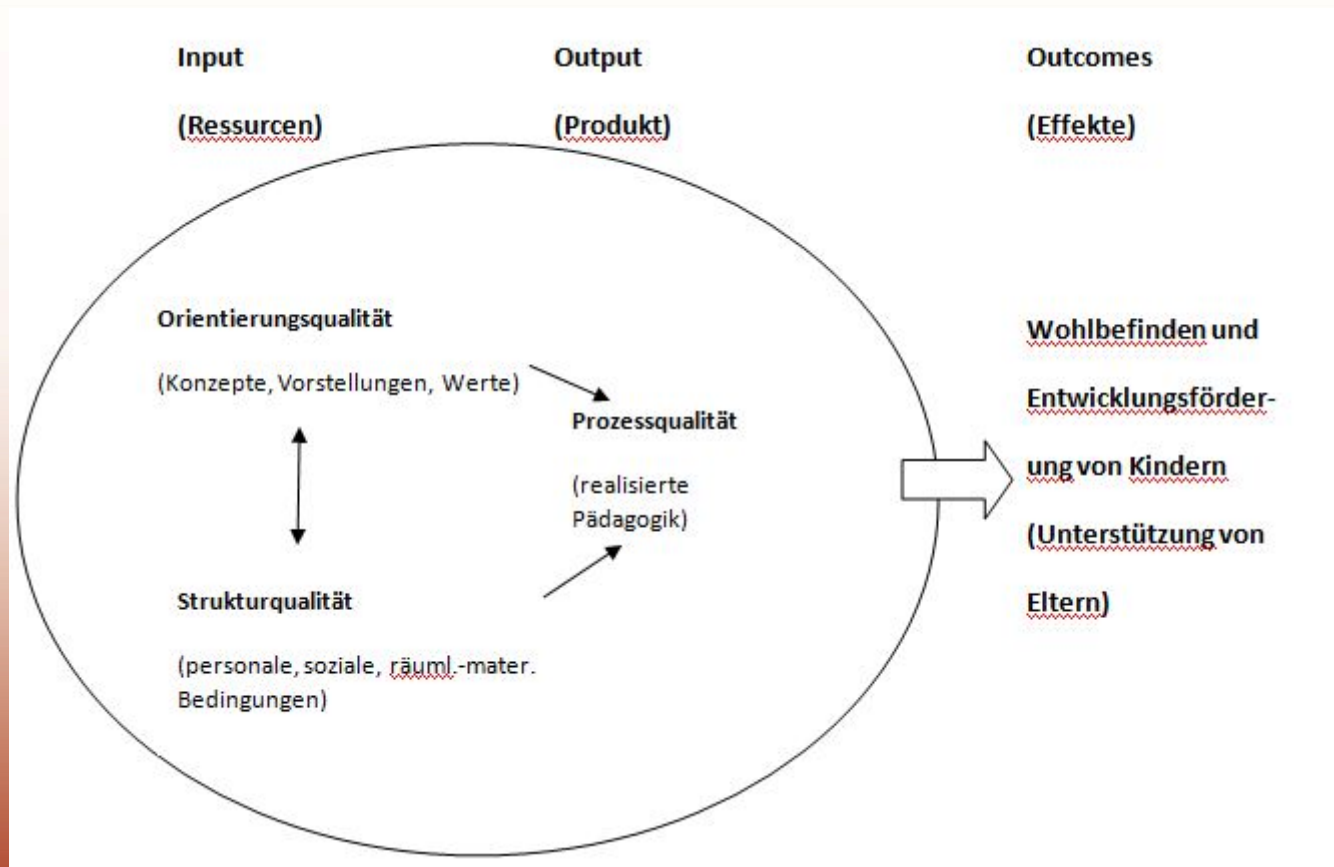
Input

(Ressurcen)

Output

(Produkt)

Outcomes

(Effekte)

Orientierungsqualität

(Konzepte, Vorstellungen, Werte)

Prozessqualität

(realisierte Pädagogik)

Strukturqualität

(personale, soziale, räuml.-mater. Bedingungen)

Wohlbefinden und Entwicklungsförderung von Kindern (Unterstützung von Eltern)